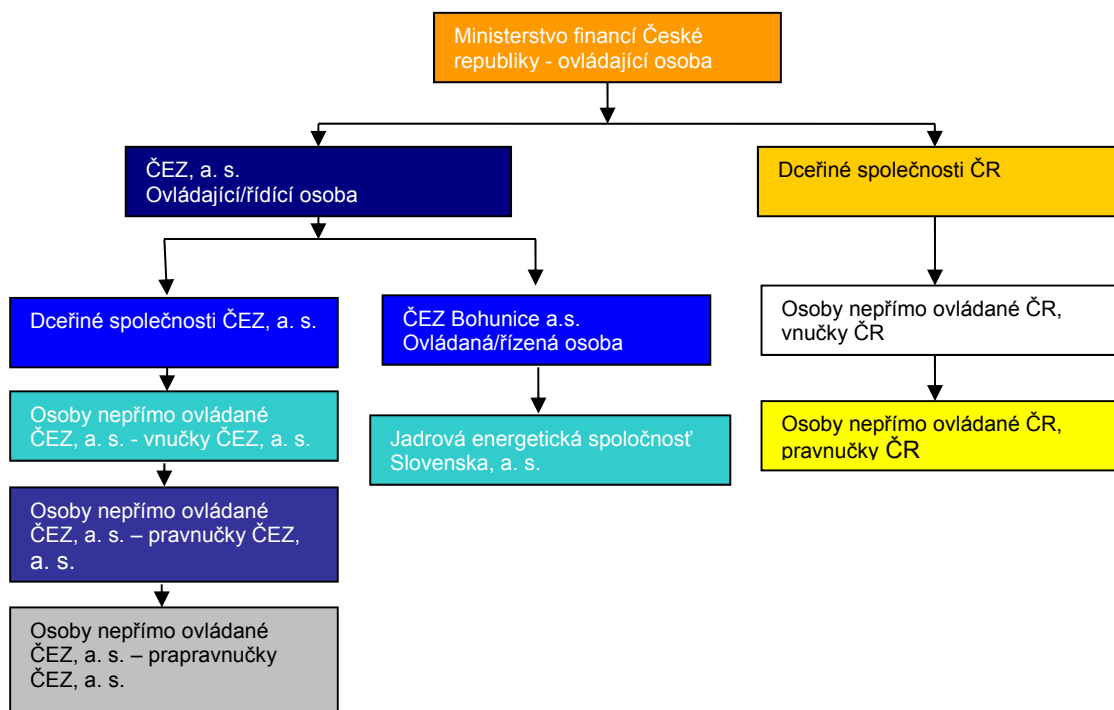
Ministerstvo financí České republiky - ovládající osoba

ČEZ, a. s.
Ovládající/řídící osoba

Dceřiné společnosti ČR

Dceřiné společnosti ČEZ, a. s.

ČEZ Bohunice a.s.
Ovládaná/řízená osoba

Osoby nepřímo ovládané ČR, vnučky ČR

Osoby nepřímo ovládané ČEZ, a. s. - vnučky ČEZ, a. s.

Jadrová energetická spoločnosť Slovenska, a. s.

Osoby nepřímo ovládané ČR, pravnučky ČR

Osoby nepřímo ovládané ČEZ, a. s. – pravnučky ČEZ, a. s.

Osoby nepřímo ovládané ČEZ, a. s. – prapravnučky ČEZ, a. s.